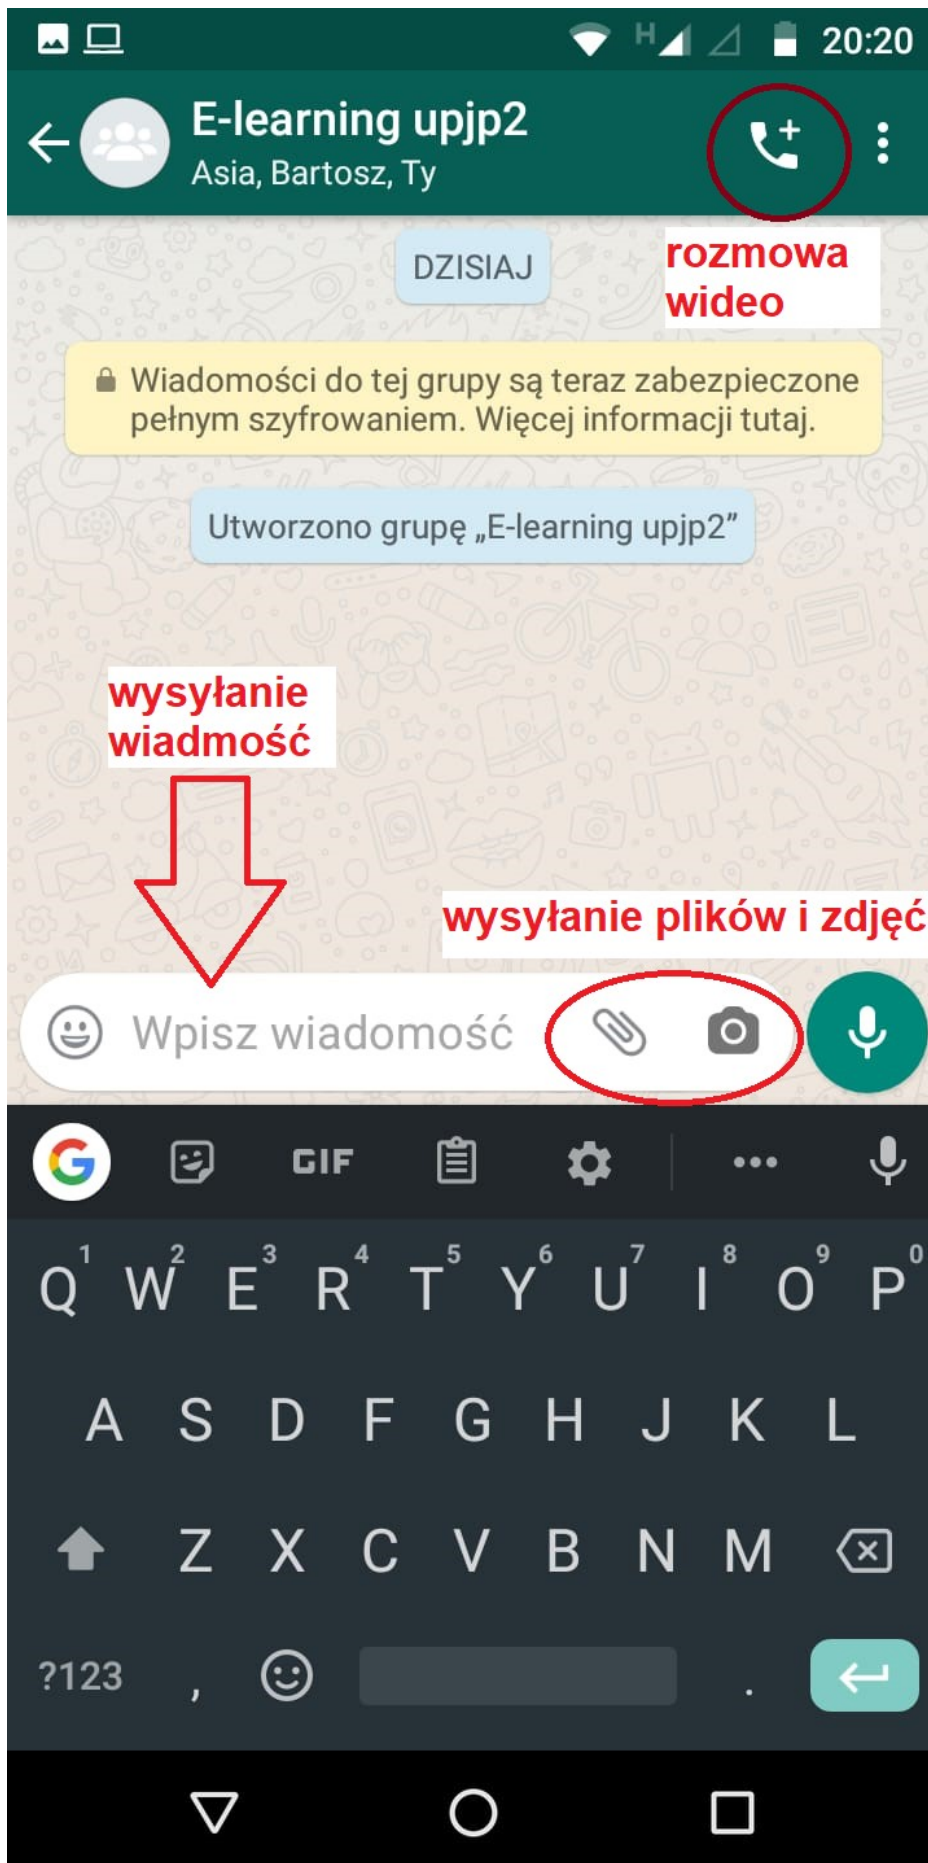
H 20:20

E-learning upjp2
Asia, Bartosz, Ty

rozmowa wideo

DZISIAJ

Wiadomości do tej grupy są teraz zabezpieczone pełnym szyfrowaniem. Więcej informacji tutaj.

Utworzono grupę „E-learning upjp2”

wysyłanie wiadmość

wysyłanie plików i zdjęć

Wpisz wiadomość

GIF

1 2 3 4 5 6 7 8 9 0
Q W E R T Y U I O P
A S D F G H J K L
Z X C V B N M
?123 , .